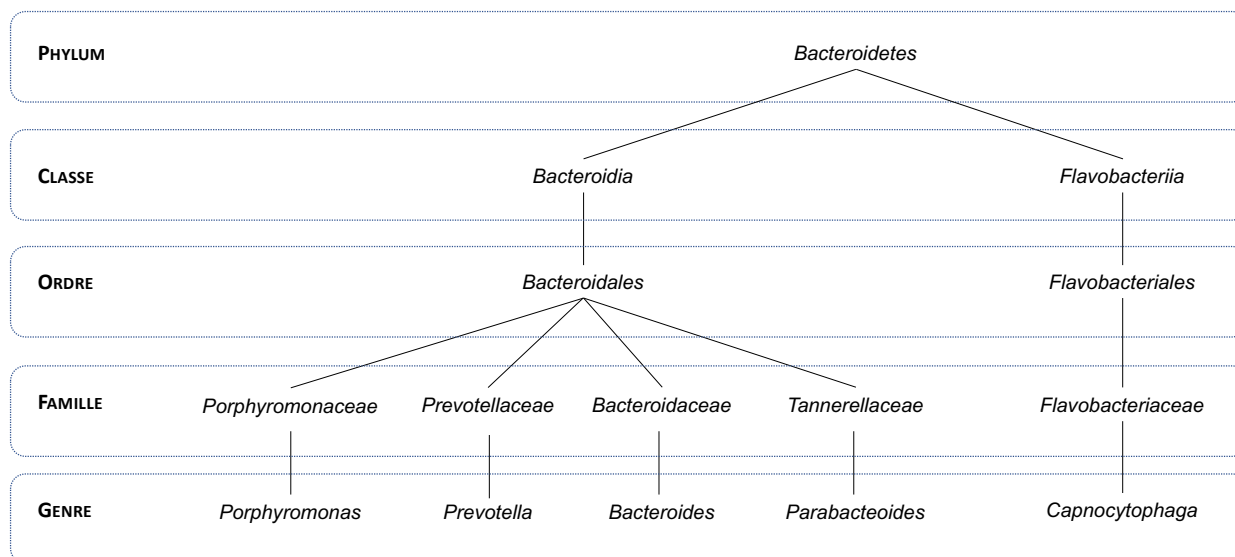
PHYLUM
Bacteroidetes

CLASSE
Bacteroidia
Flavobacteriia

ORDRE
Bacteroidales
Flavobacteriales

FAMILLE
Porphyromonaceae
Prevotellaceae
Bacteroidaceae
Tannerellaceae
Flavobacteriaceae

GENRE
Porphyromonas
Prevotella
Bacteroides
Parabacteoides
Capnocytophaga